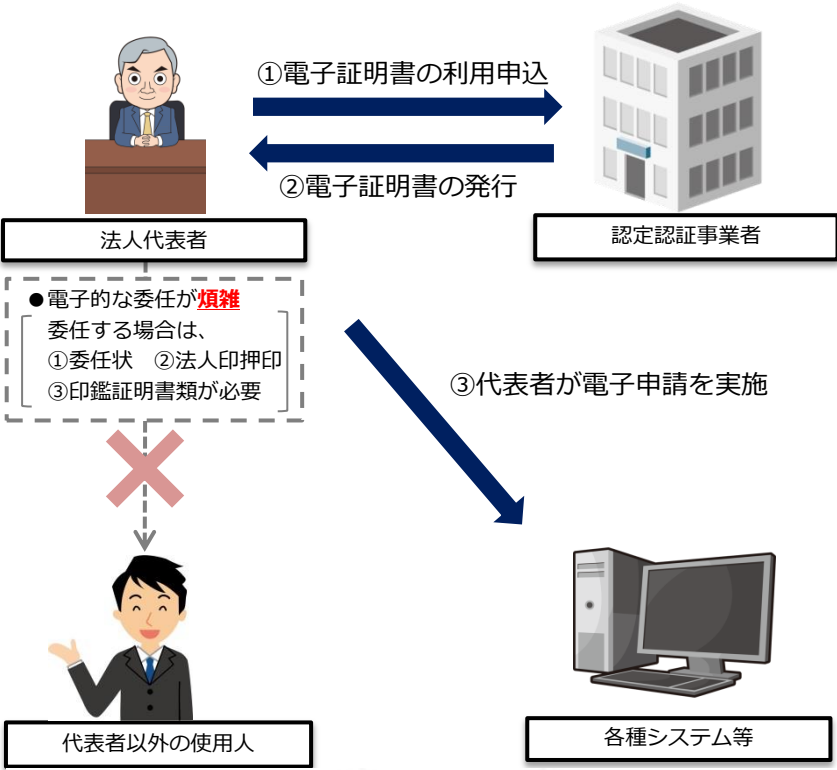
①電子証明書の利用申込

②電子証明書の発行

法人代表者

認定認証事業者

●電子的な委任が煩雑

委任する場合は、
①委任状　②法人印押印
③印鑑証明書類が必要

③代表者が電子申請を実施

代表者以外の使用人

各種システム等